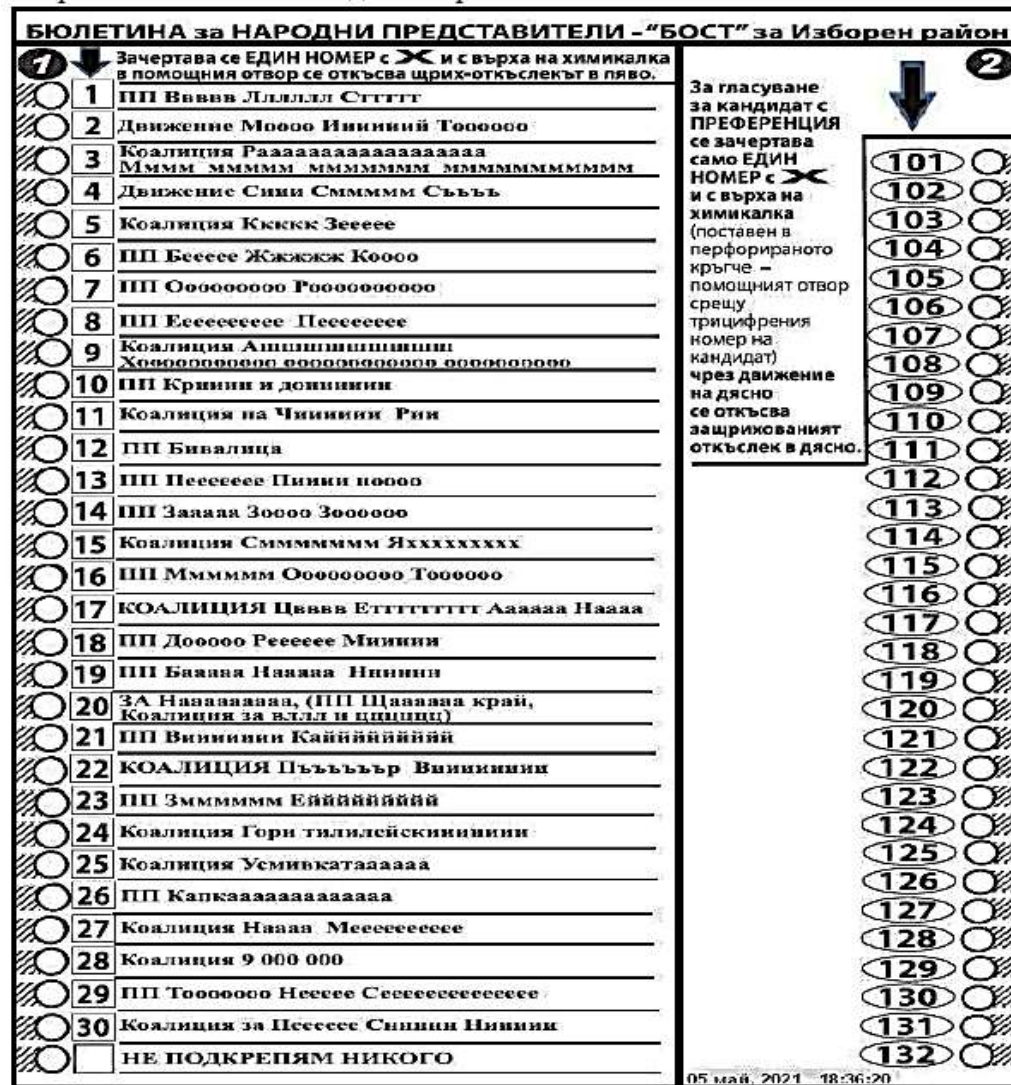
БЮЛЕТИНА за НАРОДНИ ПРЕДСТАВИТЕЛИ – "БОСТ" за Изборен район

1

Зачертава се ЕДИН НОМЕР с ✕ и с върха на химикалка в помощния отвор се откъсва щрих-откъслекът в ляво.

| | |
|---|---|
| 1 | ПП Ввввв Лллллл Сттттт |
| 2 | Движение Моооо Иииииий Тоооооо |
| 3 | Коалиция Раааааааааааааааа Мммм ммммм ммммммм ммммммммммм |
| 4 | Движение Сиии Смммм Съъъъ |
| 5 | Коалиция Ккккк Зееееe |
| 6 | ПП Беееее Жжжжж Коооо |
| 7 | ПП Оооооооо Рооооооооо |
| 8 | ПП Ееееееееe Пееееееe |
| 9 | Коалиция Ашшшшшшшшш Хоооооооооо ооооооооооо ооооооооо |
| 10 | ПП Криiiii и доиииииии |
| 11 | Коалиция на Чиииииии Рии |
| 12 | ПП Бивалица |
| 13 | ПП Пеееееее Пииии нoooo |
| 14 | ПП Заааааа Зoooo Зoooooo |
| 15 | Коалиция Смммммм Яххххххххх |
| 16 | ПП Мммммм Оооооооо Тоооооо |
| 17 | КОАЛИЦИЯ Цвввв Етттттттт Аааааа Наааа |
| 18 | ПП Доoooo Рееееее Миииии |
| 19 | ПП Бааааа Нааааа Нииииии |
| 20 | ЗА Нааааааааа, (ПП Щаааааа край, Коалиция за вл.лл и цццццц) |
| 21 | ПП Вииииии Каййййййй |
| 22 | КОАЛИЦИЯ Пъъъъър Вииииииии |
| 23 | ПП Зммммм Еййййййй |
| 24 | Коалиция Гори тилилейскииииии |
| 25 | Коалиция Усмивкатааааа |
| 26 | ПП Капкааааааааааааа |
| 27 | Коалиция Наааа Мееееeeeee |
| 28 | Коалиция 9 000 000 |
| 29 | ПП Тоооооо Неееее Сееееееeeeeeee |
| 30 | Коалиция за Пееееее Снииии Ниииии |
| | НЕ ПОДКРЕПЯМ НИКОГО |

2

За гласуване за кандидат с ПРЕФЕРЕНЦИЯ се зачертава само ЕДИН НОМЕР с ✕ и с върха на химикалка (поставен в перфорираното кръгче – помощният отвор срещу трицифрения номер на кандидат) чрез движение на дясно се откъсва защрихованият откъслек в дясно.

101
102
103
104
105
106
107
108
109
110
111
112
113
114
115
116
117
118
119
120
121
122
123
124
125
126
127
128
129
130
131
132

05 май, 2021 18:36:20